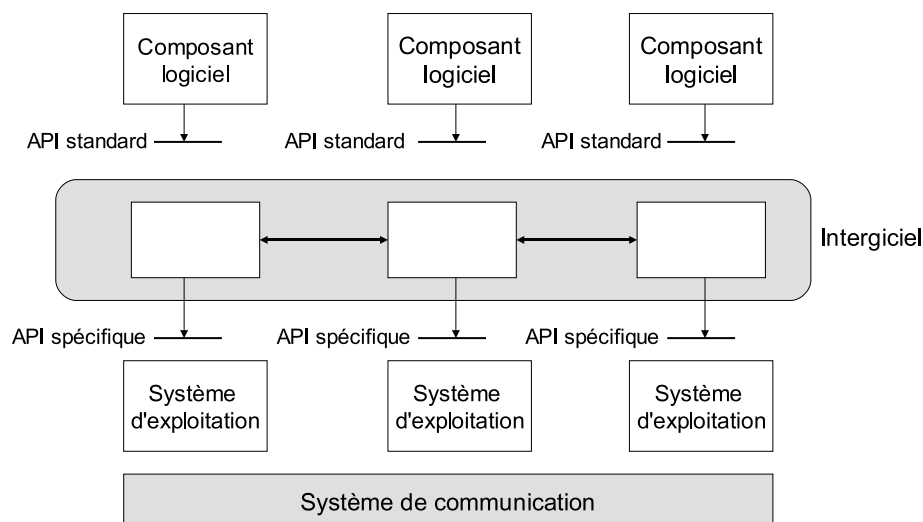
Composant logiciel

Composant logiciel

Composant logiciel

API standard

API standard

API standard

Intergiciel

API spécifique

API spécifique

API spécifique

Système d'exploitation

Système d'exploitation

Système d'exploitation

Système de communication